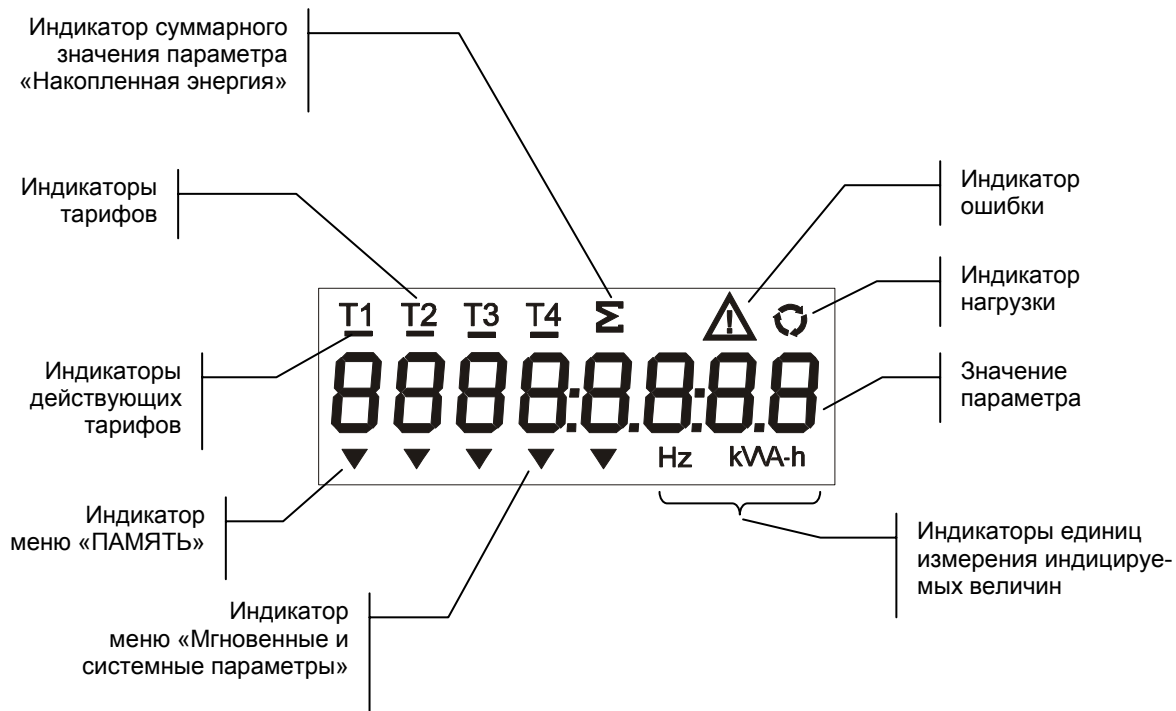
Индикатор суммарного значения параметра «Накопленная энергия»

Индикаторы тарифов

Индикатор ошибки

Индикатор нагрузки

T1 T2 T3 T4 Σ

Индикаторы действующих тарифов

8888:8.8.8:8.8

Значение параметра

Hz kVA·h

Индикатор меню «ПАМЯТЬ»

Индикаторы единиц измерения индицируемых величин

Индикатор меню «Мгновенные и системные параметры»